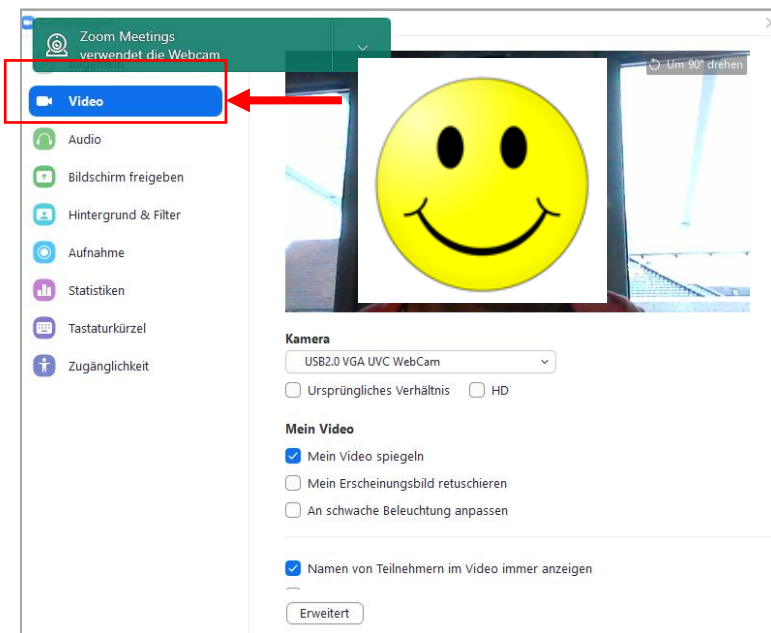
Zoom Meetings verwendet die Webcam

Allgemein

Video

Audio

Bildschirm freigeben

Hintergrund & Filter

Aufnahme

Statistiken

Tastaturkürzel

Zugänglichkeit

Um 90° drehen

Kamera

USB2.0 VGA UVC WebCam

Ursprüngliches Verhältnis

HD

Mein Video

Mein Video spiegeln

Mein Erscheinungsbild retuschieren

An schwache Beleuchtung anpassen

Namen von Teilnehmern im Video immer anzeigen

Erweitert